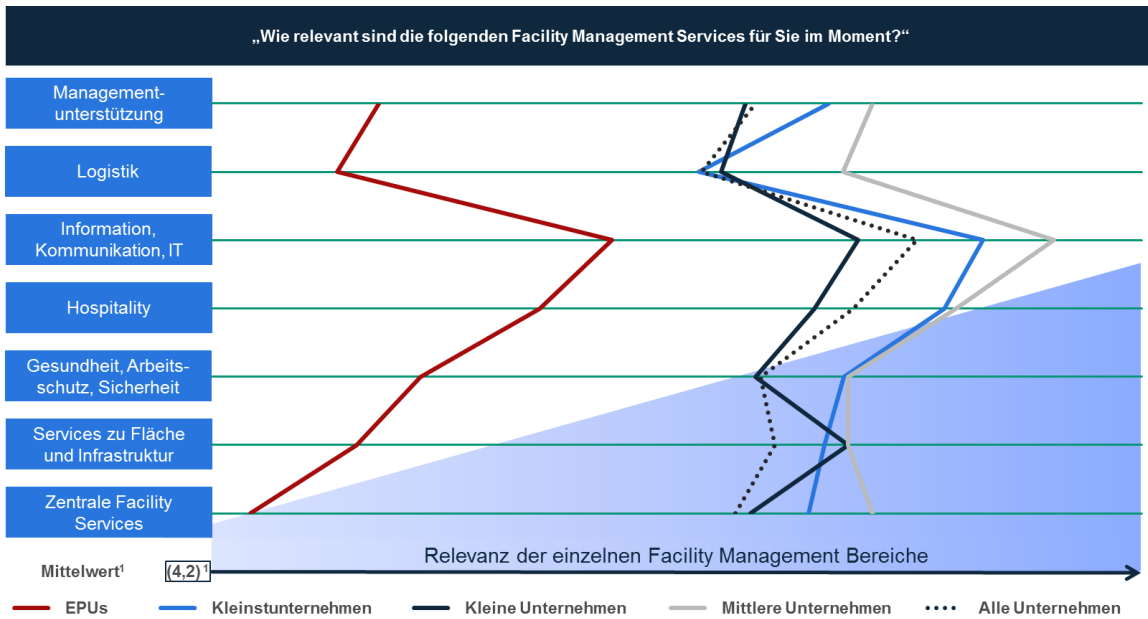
„Wie relevant sind die folgenden Facility Management Services für Sie im Moment?“

Managementunterstützung

Logistik

Information, Kommunikation, IT

Hospitality

Gesundheit, Arbeitsschutz, Sicherheit

Services zu Fläche und Infrastruktur

Zentrale Facility Services

Relevanz der einzelnen Facility Management Bereiche

Mittelwert$^1$ (4,2)$^1$

EPUs Kleinstunternehmen Kleine Unternehmen Mittlere Unternehmen Alle Unternehmen